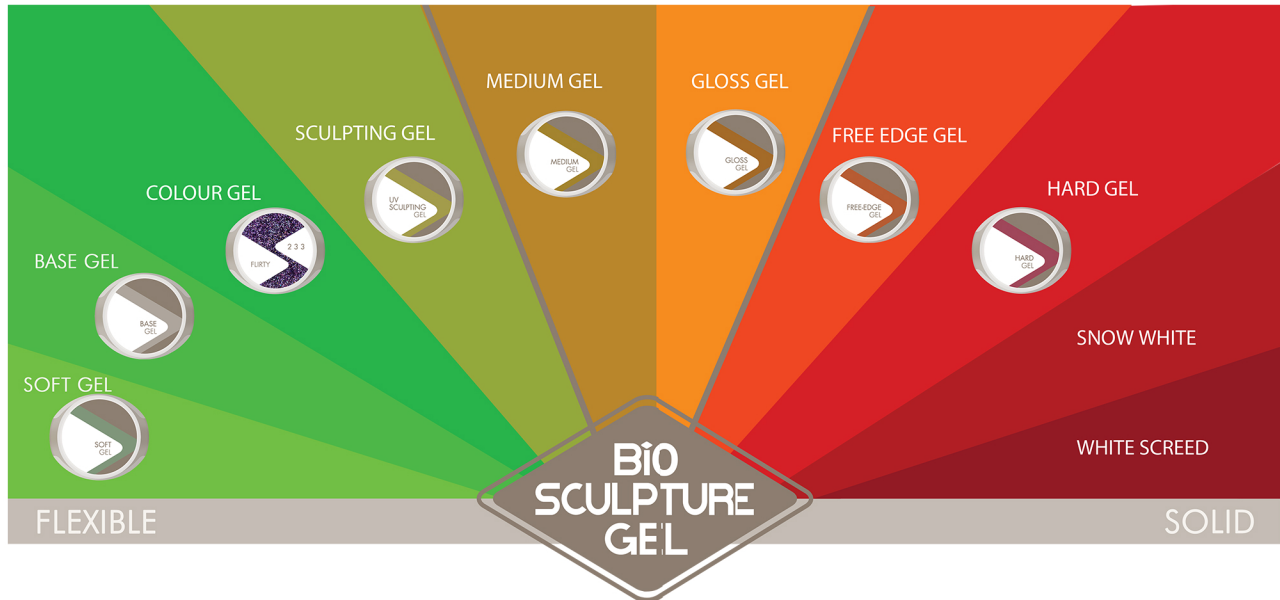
MEDIUM GEL

GLOSS GEL

SCULPTING GEL

FREE EDGE GEL

COLOUR GEL

HARD GEL

BASE GEL

SNOW WHITE

SOFT GEL

WHITE SCREED

MEDIUM GEL

GLOSS GEL

UV SCULPTING GEL

FREE-EDGE GEL

233 FLIRTY

HARD GEL

BASE GEL

SOFT GEL

FLEXIBLE

BIO SCULPTURE GEL

SOLID